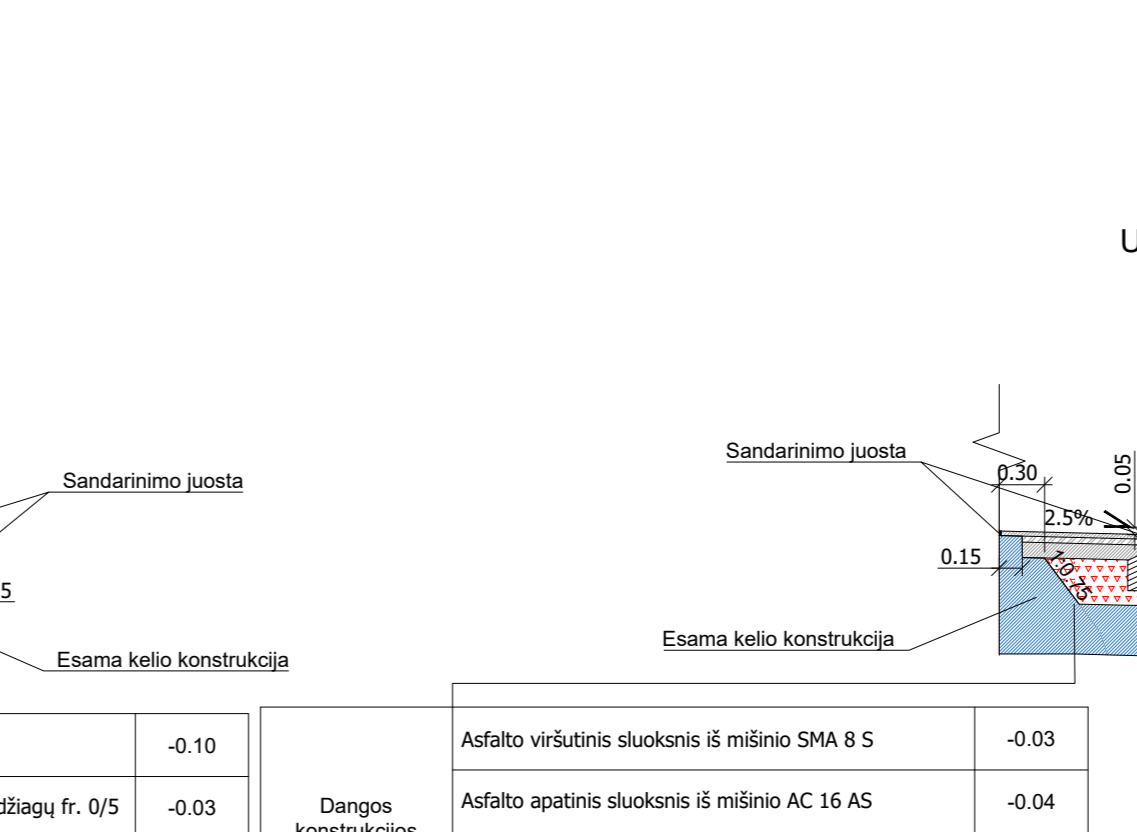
U

Sandarinimo juosta

5

Esama kelio konstrukcija

Sandarinimo juosta

0.30

0.05

2.5%

0.15

1:0.75

Esama kelio konstrukcija

| | -0.10 |
|---|---|
| džiagų fr. 0/5 | -0.03 |

| Dangos konstrukcijos | Asfalto viršutinis sluoksnis iš mišinio SMA 8 S | -0.03 |
|---|---|---|
| | Asfalto apatinis sluoksnis iš mišinio AC 16 AS | -0.04 |